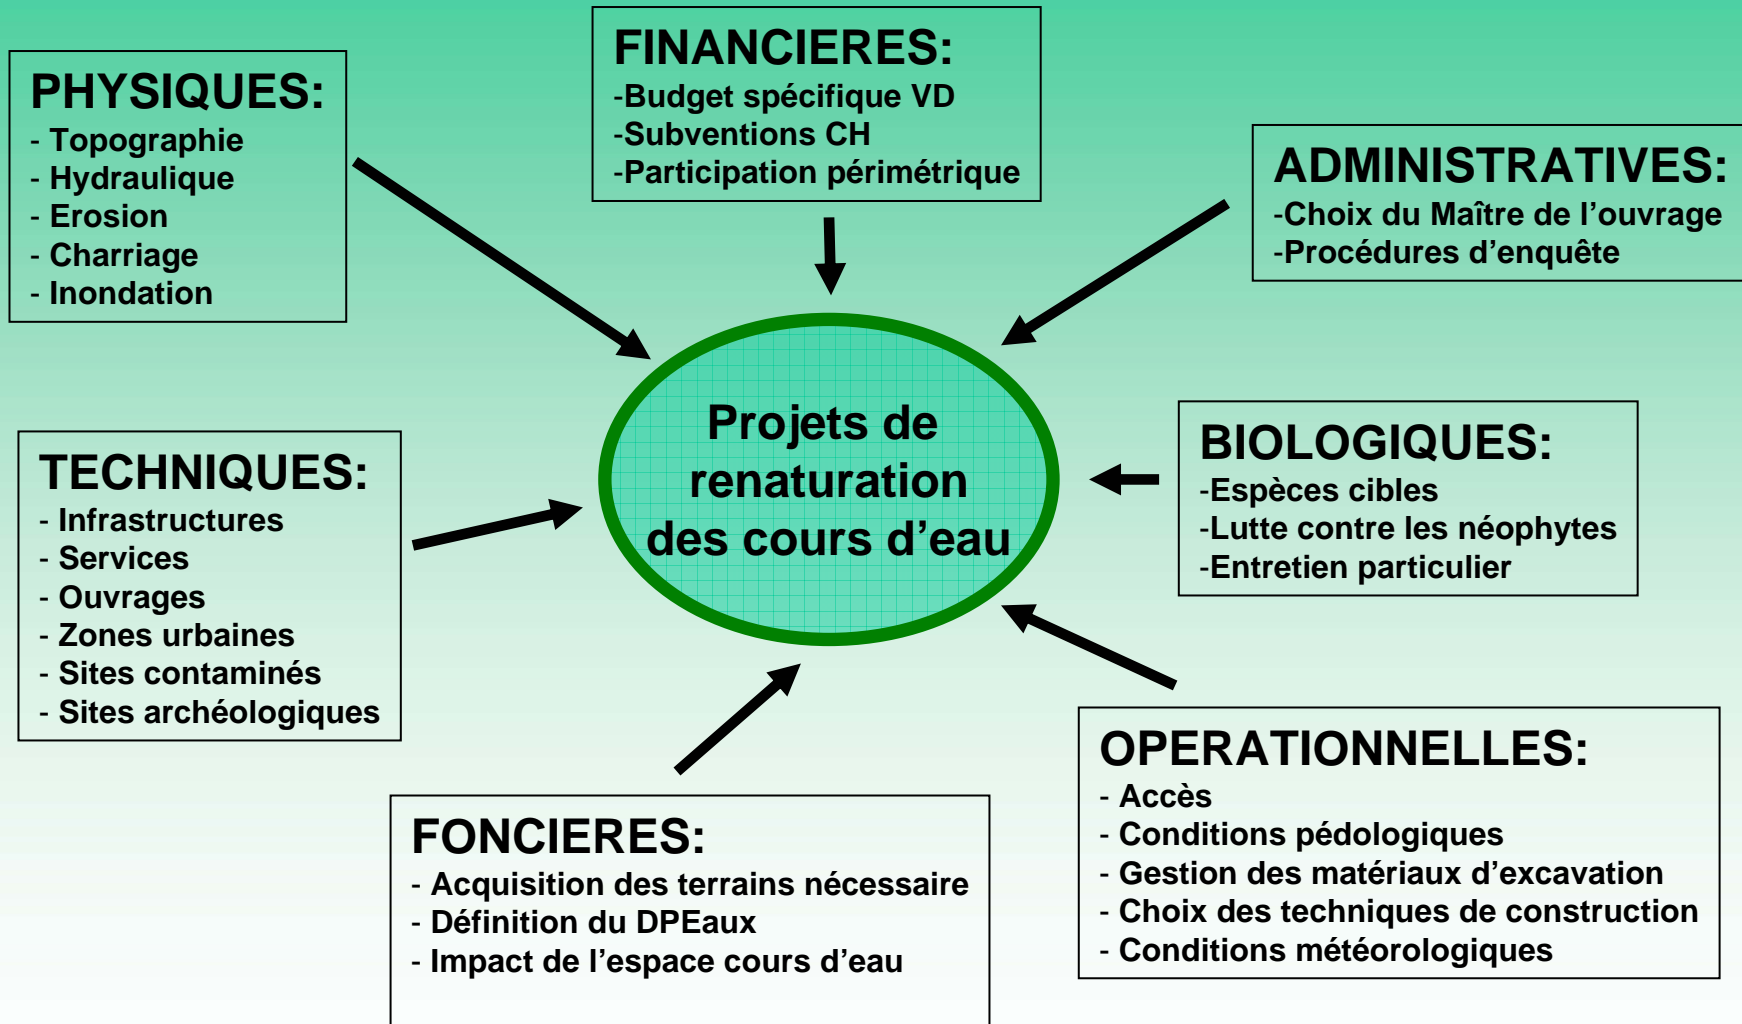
PHYSIQUES:
- Topographie
- Hydraulique
- Erosion
- Charriage
- Inondation

FINANCIERES:
-Budget spécifique VD
-Subventions CH
-Participation périmétrique

ADMINISTRATIVES:
-Choix du Maître de l'ouvrage
-Procédures d'enquête

Projets de renaturation des cours d'eau

TECHNIQUES:
- Infrastructures
- Services
- Ouvrages
- Zones urbaines
- Sites contaminés
- Sites archéologiques

BIOLOGIQUES:
-Espèces cibles
-Lutte contre les néophytes
-Entretien particulier

OPERATIONNELLES:
- Accès
- Conditions pédologiques
- Gestion des matériaux d'excavation
- Choix des techniques de construction
- Conditions météorologiques

FONCIERES:
- Acquisition des terrains nécessaire
- Définition du DPEaux
- Impact de l'espace cours d'eau